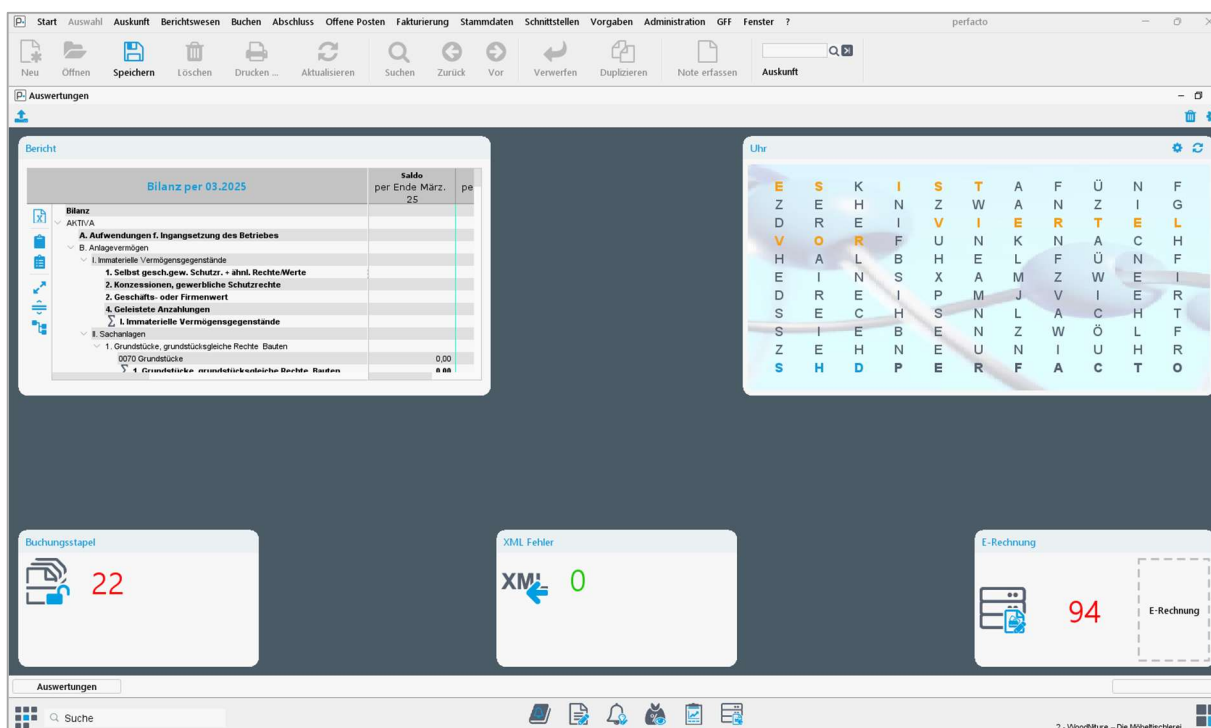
Start Auswahl Auskunft Berichtswesen Buchen Abschluss Offene Posten Fakturierung Stammdaten Schnittstellen Vorgaben Administration GFF Fenster ?

perfacto

Neu Öffnen Speichern Löschen Drucken ... Aktualisieren Suchen Zurück Vor Verwerfen Duplizieren Note erfassen Auskunft

Auswertungen

Bericht

| Bilanz per 03.2025 | Saldo per Ende März. 25 | pe |
|---|---|---|
| Bilanz | | |
| AKTIVA | | |
| A. Aufwendungen f. Ingangsetzung des Betriebes | | |
| B. Anlagevermögen | | |
| I. Immaterielle Vermögensgegenstände | | |
| 1. Selbst gesch.gew. Schutzr. + ähnl. Rechte/Werte | | |
| 2. Konzessionen, gewerbliche Schutzrechte | | |
| 2. Geschäfts- oder Firmenwert | | |
| 4. Geleistete Anzahlungen | | |
| ∑ I. Immaterielle Vermögensgegenstände | | |
| II. Sachanlagen | | |
| 1. Grundstücke, grundstücksgleiche Rechte Bauten | | |
| 0070 Grundstücke | 0,00 | |
| ∑ 1. Grundstücke, grundstücksgleiche Rechte Bauten | 0,00 | |

Uhr

E S K I S T A F Ü N F
Z E H N Z W A N Z I G
D R E I V I E R T E L
V O R F U N K N A C H
H A L B H E L F Ü N F
E I N S X A M Z W E I
D R E I P M J V I E R
S E C H S N L A C H T
S I E B E N Z W Ö L F
Z E H N E U N I U H R
S H D P E R F A C T O

Buchungsstapel
22

XML Fehler
XML 0

E-Rechnung
94
E-Rechnung

Auswertungen

Suche

2 - WoodNature - Die Möbeltischlerei